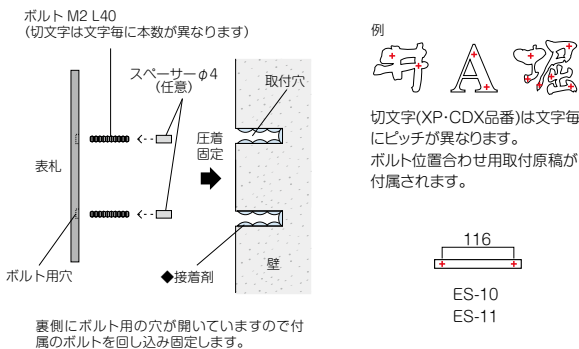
ボルト M2 L40
(切文字は文字毎に本数が異なります)

スペーサー φ4
(任意)

取付穴

圧着
固定

表札

ボルト用穴

◆接着剤

壁

裏側にボルト用の穴が開いていますので付属のボルトを回し込み固定します。

例

切文字(XP･CDX品番)は文字毎にピッチが異なります。
ボルト位置合わせ用取付原稿が付属されます。

116

ES-10
ES-11